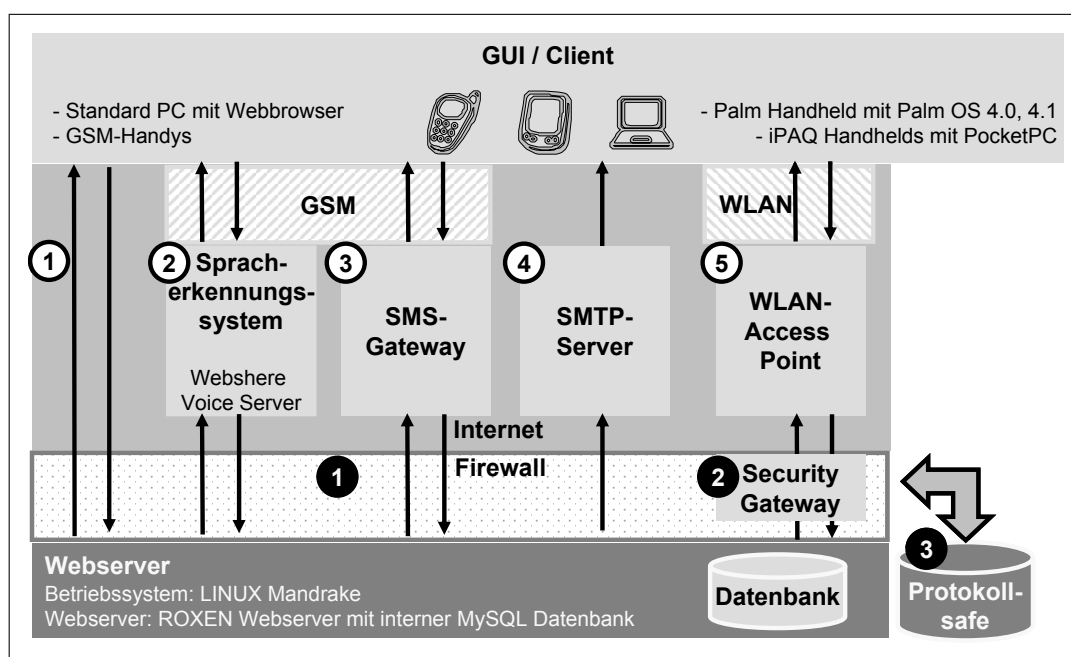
GUI / Client

- Standard PC mit Webbrowser
- GSM-Handys

- Palm Handheld mit Palm OS 4.0, 4.1
- iPAQ Handhelds mit PocketPC

GSM

WLAN

1

2 Spracherkennungssystem

Webshere Voice Server

3 SMS-Gateway

4 SMTP-Server

5 WLAN-Access Point

Internet

1

Firewall

2 Security Gateway

Webserver
Betriebssystem: LINUX Mandrake
Webserver: ROXEN Webserver mit interner MySQL Datenbank

Datenbank

3 Protokollsafe